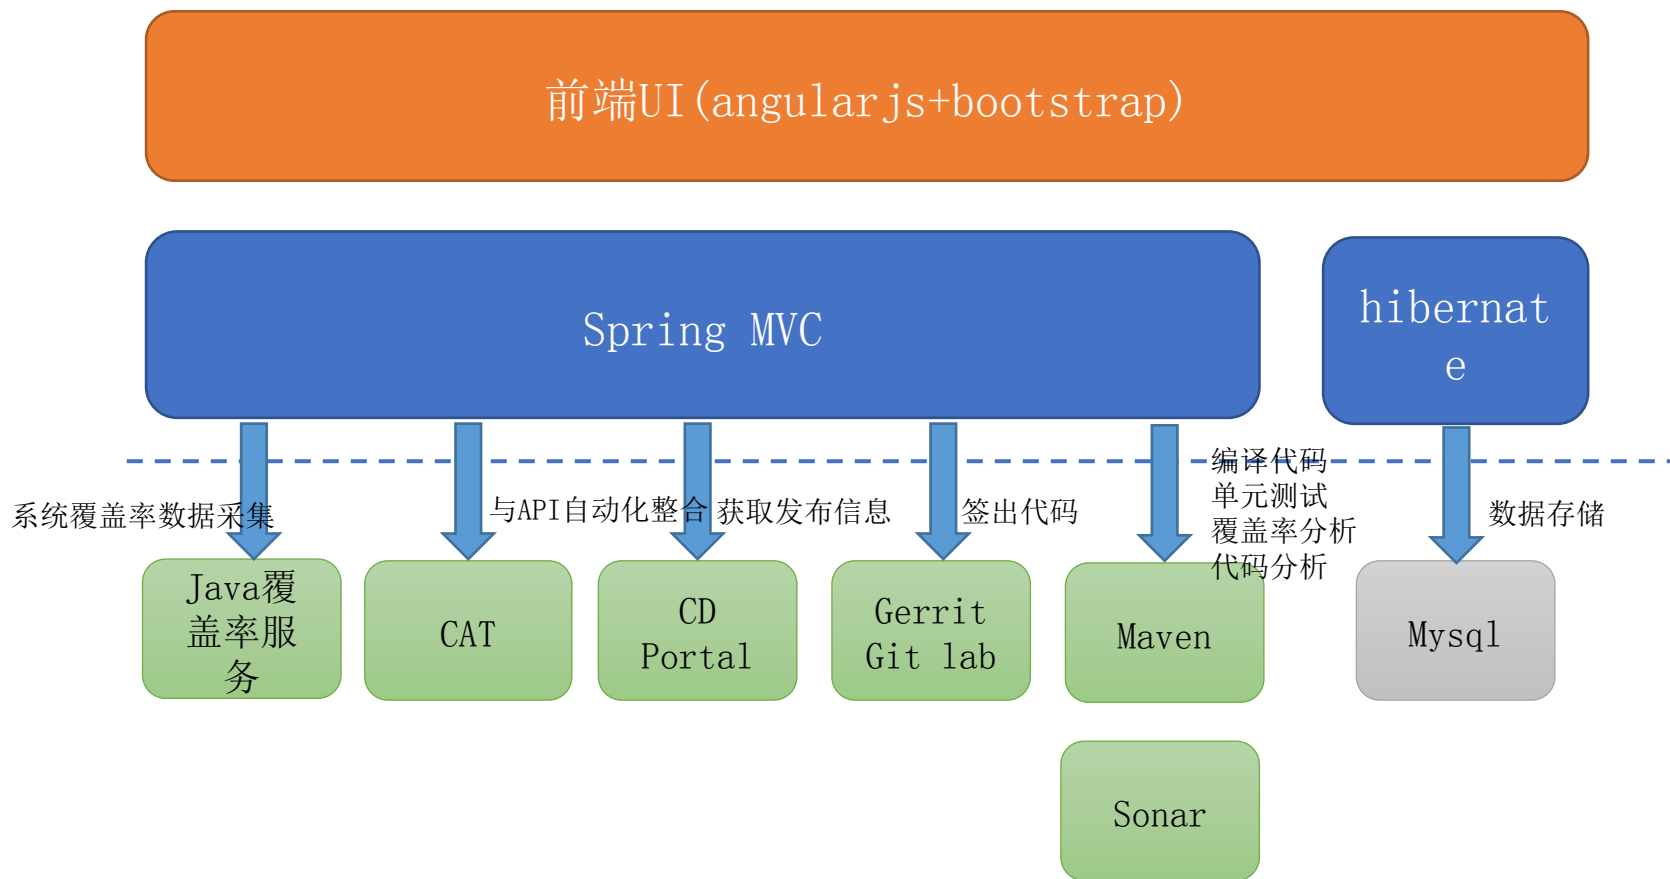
前端UI(angularjs+bootstrap)

Spring MVC

hibernate

系统覆盖率数据采集

与API自动化整合

获取发布信息

签出代码

编译代码
单元测试
覆盖率分析
代码分析

数据存储

Java覆盖率服务

CAT

CD Portal

Gerrit Git lab

Maven

Mysql

Sonar